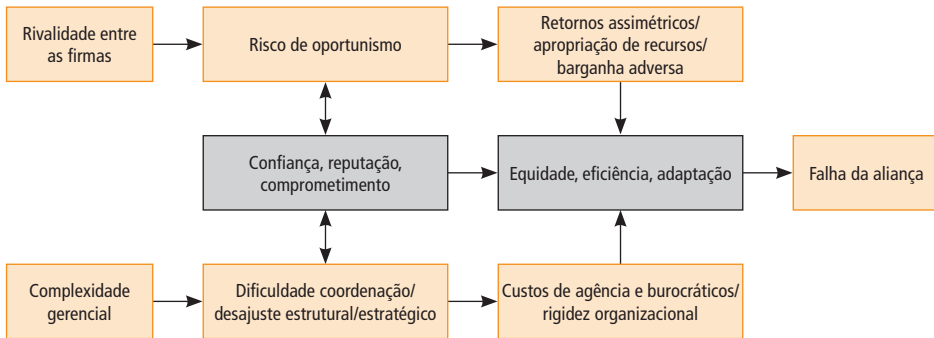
Rivalidade entre as firmas

Risco de oportunismo

Retornos assimétricos/ apropriação de recursos/ barganha adversa

Confiança, reputação, comprometimento

Equidade, eficiência, adaptação

Falha da aliança

Complexidade gerencial

Dificuldade coordenação/ desajuste estrutural/estratégico

Custos de agência e burocráticos/ rigidez organizacional